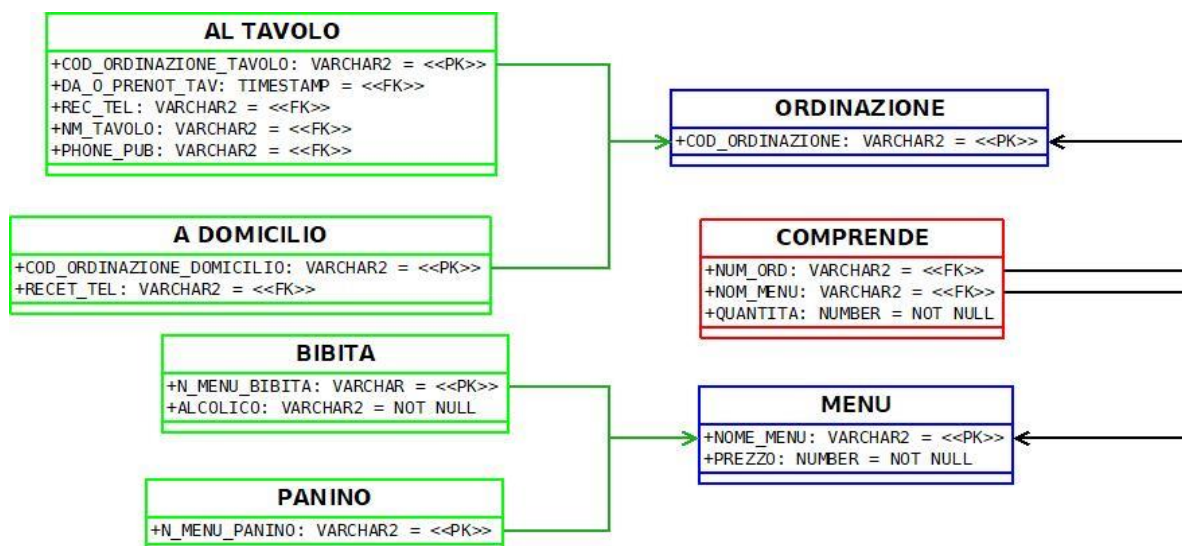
AL TAVOLO

+COD_ORDINAZIONE_TAVOLO: VARCHAR2 = <<PK>>
+DA_O_PRENOT_TAV: TIMESTAMP = <<FK>>
+REC_TEL: VARCHAR2 = <<FK>>
+NM_TAVOLO: VARCHAR2 = <<FK>>
+PHONE_PUB: VARCHAR2 = <<FK>>

ORDINAZIONE

+COD_ORDINAZIONE: VARCHAR2 = <<PK>>

A DOMICILIO

+COD_ORDINAZIONE_DOMICILIO: VARCHAR2 = <<PK>>
+RECET_TEL: VARCHAR2 = <<FK>>

COMPRENDE

+NUM_ORD: VARCHAR2 = <<FK>>
+NOM_MENU: VARCHAR2 = <<FK>>
+QUANTITA: NUMBER = NOT NULL

BIBITA

+N_MENU_BIBITA: VARCHAR = <<PK>>
+ALCOLICO: VARCHAR2 = NOT NULL

MENU

+NOME_MENU: VARCHAR2 = <<PK>>
+PREZZO: NUMBER = NOT NULL

PANINO

+N_MENU_PANINO: VARCHAR2 = <<PK>>